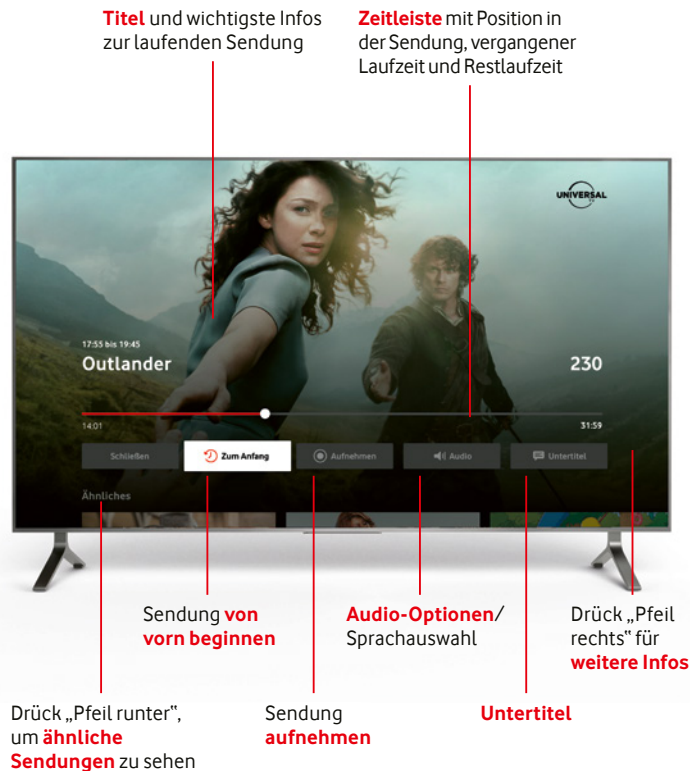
**Titel** und wichtigste Infos zur laufenden Sendung

**Zeitleiste** mit Position in der Sendung, vergangener Laufzeit und Restlaufzeit

UNIVERSAL TV

17:55 bis 19:45
Outlander

230

14:01

31:59

Schließen

Zum Anfang

Aufnehmen

Audio

Untertitel

Ähnliches

Sendung **von vorn beginnen**

**Audio-Optionen**/ Sprachauswahl

Drück „Pfeil rechts" für **weitere Infos**

Drück „Pfeil runter", um **ähnliche Sendungen** zu sehen

Sendung **aufnehmen**

**Untertitel**